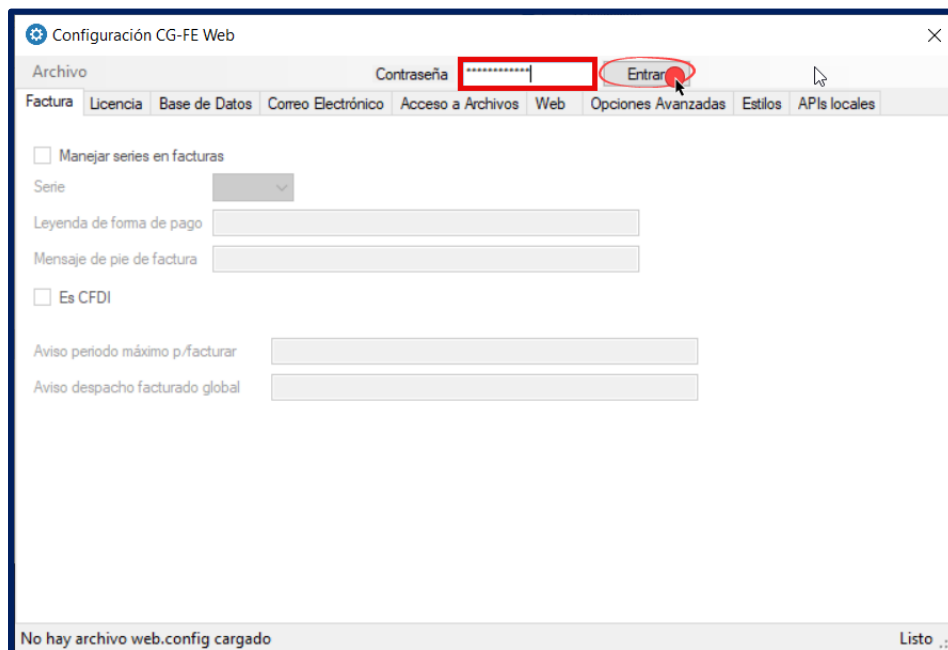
Configuración CG-FE Web

Archivo

Contraseña *************

Entrar

Factura | Licencia | Base de Datos | Correo Electrónico | Acceso a Archivos | Web | Opciones Avanzadas | Estilos | APIs locales

Manejar series en facturas

Serie

Leyenda de forma de pago

Mensaje de pie de factura

Es CFDI

Aviso periodo máximo p/facturar

Aviso despacho facturado global

No hay archivo web.config cargado

Listo